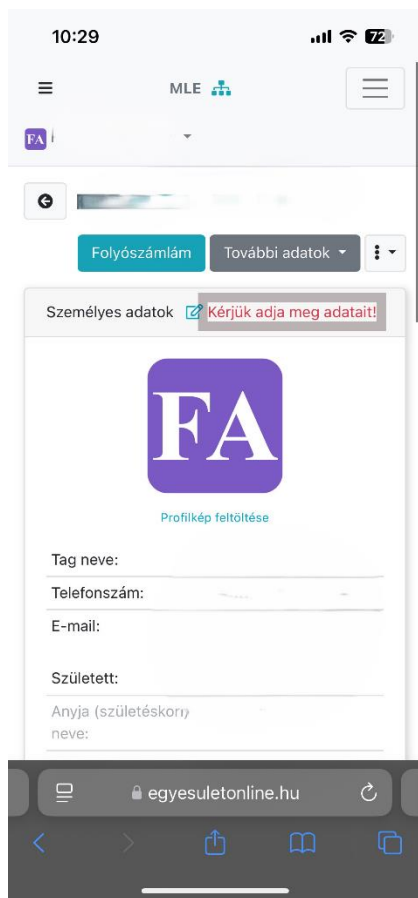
10:29

72

MLE

FA

Folyószámlám

További adatok

Személyes adatok

Kérjük adja meg adatait!

FA

Profilkép feltöltése

Tag neve:

Telefonszám:

E-mail:

Született:

Anyja (születéskori) neve:

egyesuletonline.hu